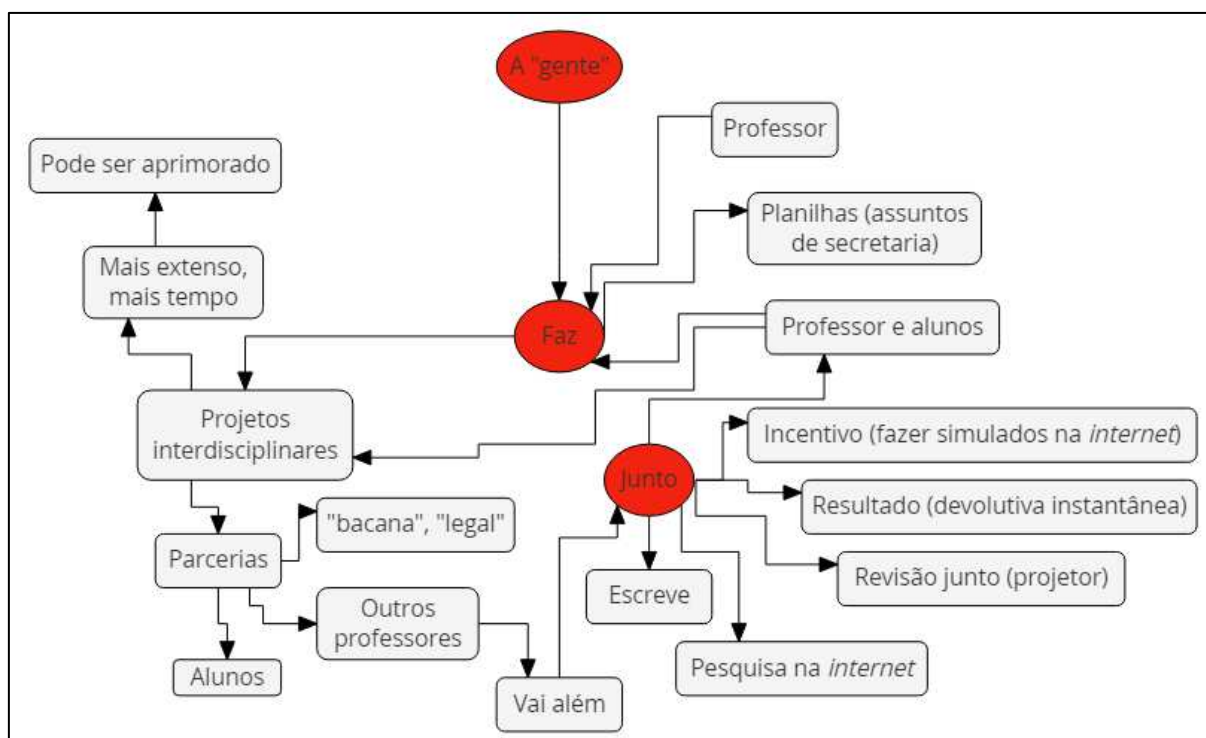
A "gente"

Professor

Pode ser aprimorado

Planilhas (assuntos de secretaria)

Mais extenso, mais tempo

Faz

Professor e alunos

Projetos interdisciplinares

Incentivo (fazer simulados na *internet*)

Junto

Resultado (devolutiva instantânea)

"bacana", "legal"

Parcerias

Revisão junto (projetor)

Outros professores

Escreve

Pesquisa na *internet*

Alunos

Vai além